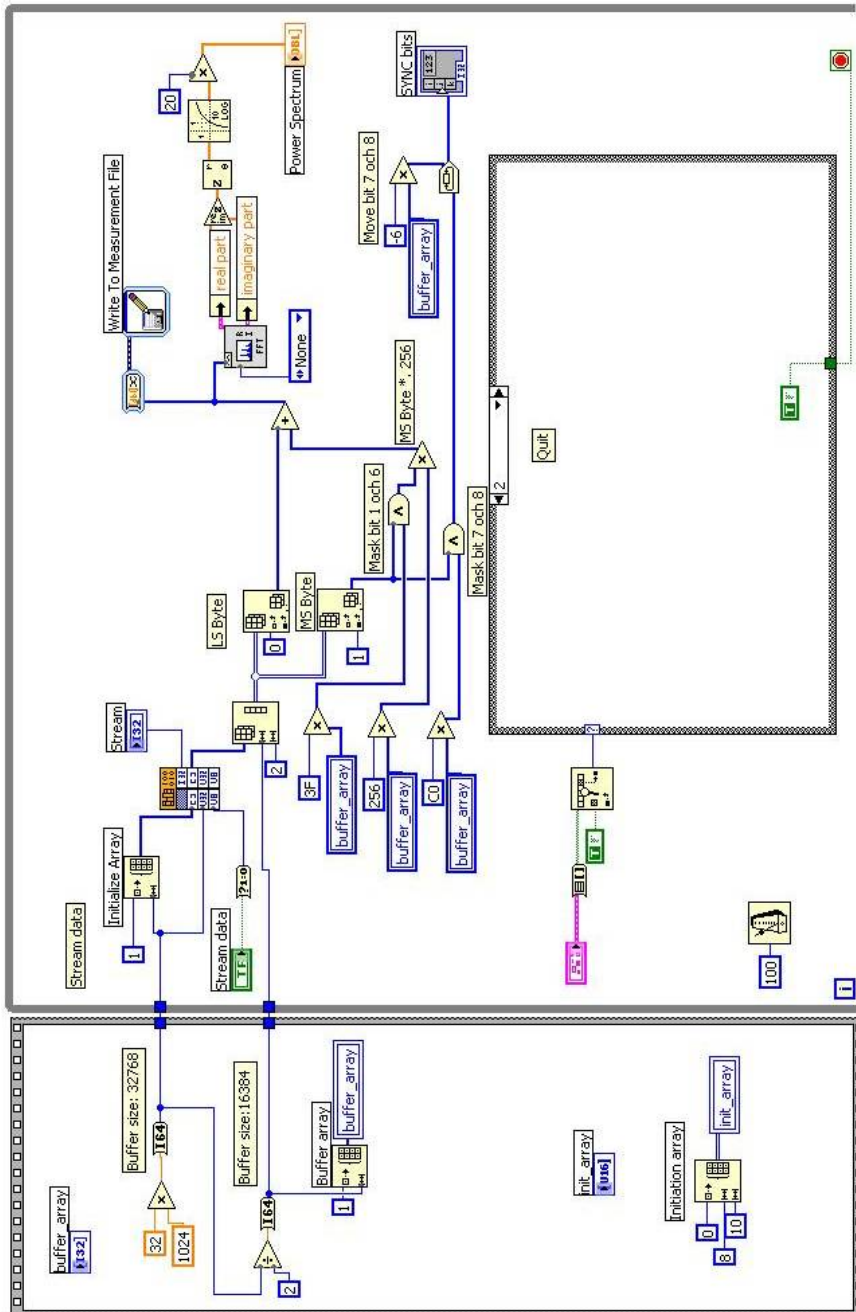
buffer_array
I32
32
1024
I64
Buffer size: 32768
Buffer size:16384
I64
2
Buffer array
buffer_array
1
init_array
U16
Initiation array
init_array
0
8
10
Stream data
Initialize Array
1
Stream data
TF
?1:0
Stream
I32
U32
U8
2
LS Byte
0
MS Byte
1
3F
buffer_array
256
buffer_array
C0
buffer_array
Mask bit 1 och 6
Mask bit 7 och 8
MS Byte * 256
Write To Measurement File
FFT
None
real part
imaginary part
20
Power Spectrum
DBL
Move bit 7 och 8
-6
buffer_array
SYNC bits
123
I32
2
Quit
TF
TF
100
i